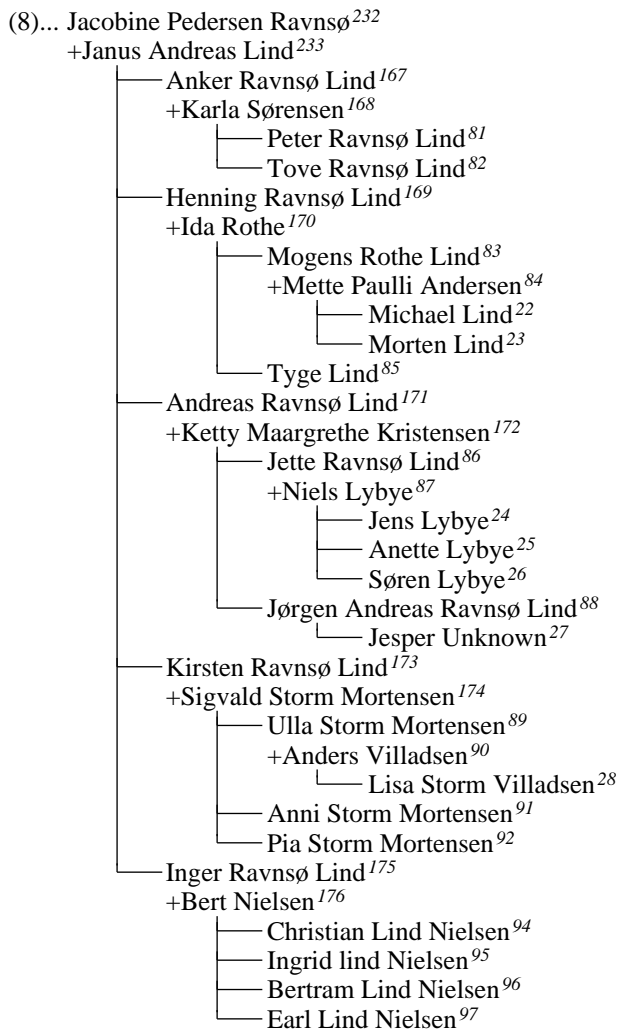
(8)... Jacobine Pedersen Ravnsø$^{232}$
+Janus Andreas Lind$^{233}$
Anker Ravnsø Lind$^{167}$
+Karla Sørensen$^{168}$
Peter Ravnsø Lind$^{81}$
Tove Ravnsø Lind$^{82}$
Henning Ravnsø Lind$^{169}$
+Ida Rothe$^{170}$
Mogens Rothe Lind$^{83}$
+Mette Paulli Andersen$^{84}$
Michael Lind$^{22}$
Morten Lind$^{23}$
Tyge Lind$^{85}$
Andreas Ravnsø Lind$^{171}$
+Ketty Maargrethe Kristensen$^{172}$
Jette Ravnsø Lind$^{86}$
+Niels Lybye$^{87}$
Jens Lybye$^{24}$
Anette Lybye$^{25}$
Søren Lybye$^{26}$
Jørgen Andreas Ravnsø Lind$^{88}$
Jesper Unknown$^{27}$
Kirsten Ravnsø Lind$^{173}$
+Sigvald Storm Mortensen$^{174}$
Ulla Storm Mortensen$^{89}$
+Anders Villadsen$^{90}$
Lisa Storm Villadsen$^{28}$
Anni Storm Mortensen$^{91}$
Pia Storm Mortensen$^{92}$
Inger Ravnsø Lind$^{175}$
+Bert Nielsen$^{176}$
Christian Lind Nielsen$^{94}$
Ingrid lind Nielsen$^{95}$
Bertram Lind Nielsen$^{96}$
Earl Lind Nielsen$^{97}$